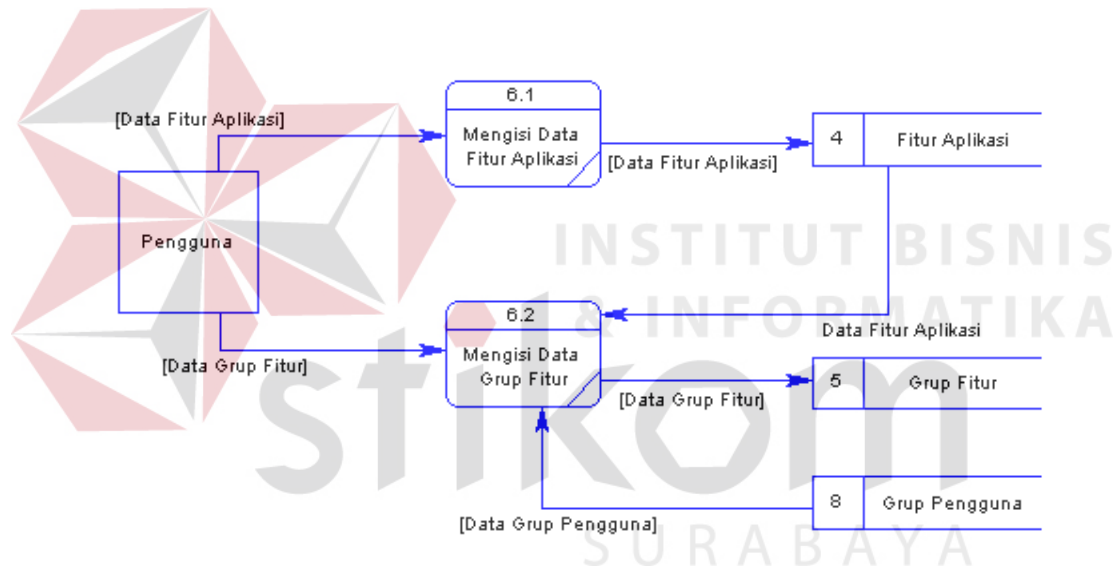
[Data Fitur Aplikasi]

6.1

Mengisi Data Fitur Aplikasi

[Data Fitur Aplikasi]

4

Fitur Aplikasi

Pengguna

INSTITUT BISNIS & INFORMATIKA

6.2

Mengisi Data Grup Fitur

Data Fitur Aplikasi

[Data Grup Fitur]

5

Grup Fitur

[Data Grup Fitur]

stikom

8

Grup Pengguna

[Data Grup Pengguna]

SURABAYA